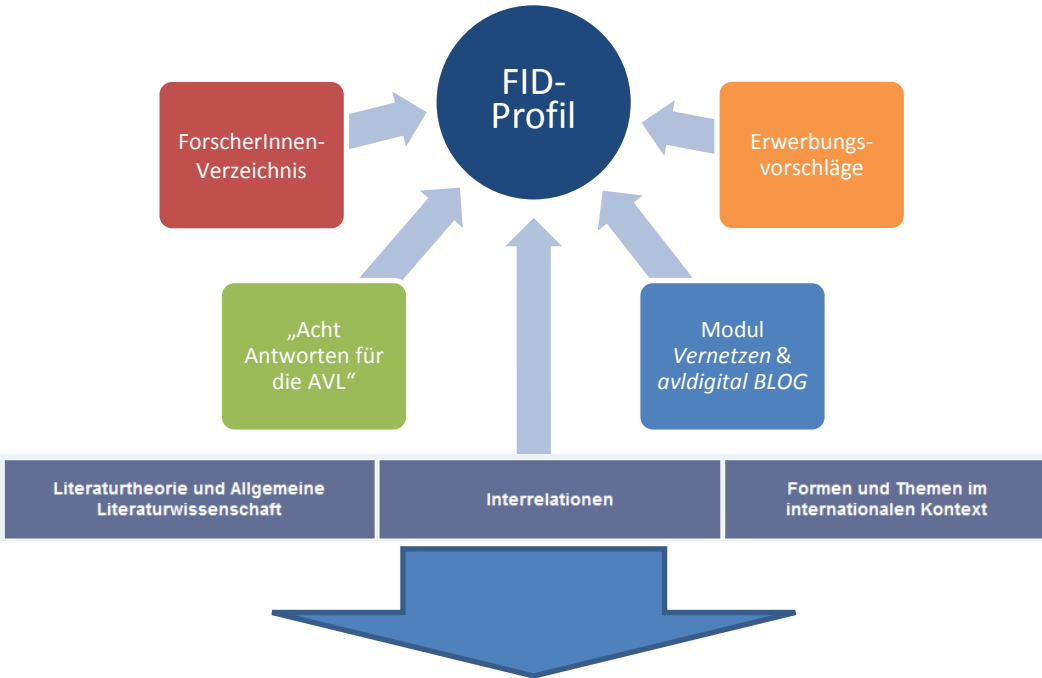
FID-Profil

ForscherInnen-Verzeichnis

Erwerbungs-vorschläge

„Acht Antworten für die AVL“

Modul *Vernetzen* & *avldigital BLOG*

Literaturtheorie und Allgemeine Literaturwissenschaft

Interrelationen

Formen und Themen im internationalen Kontext